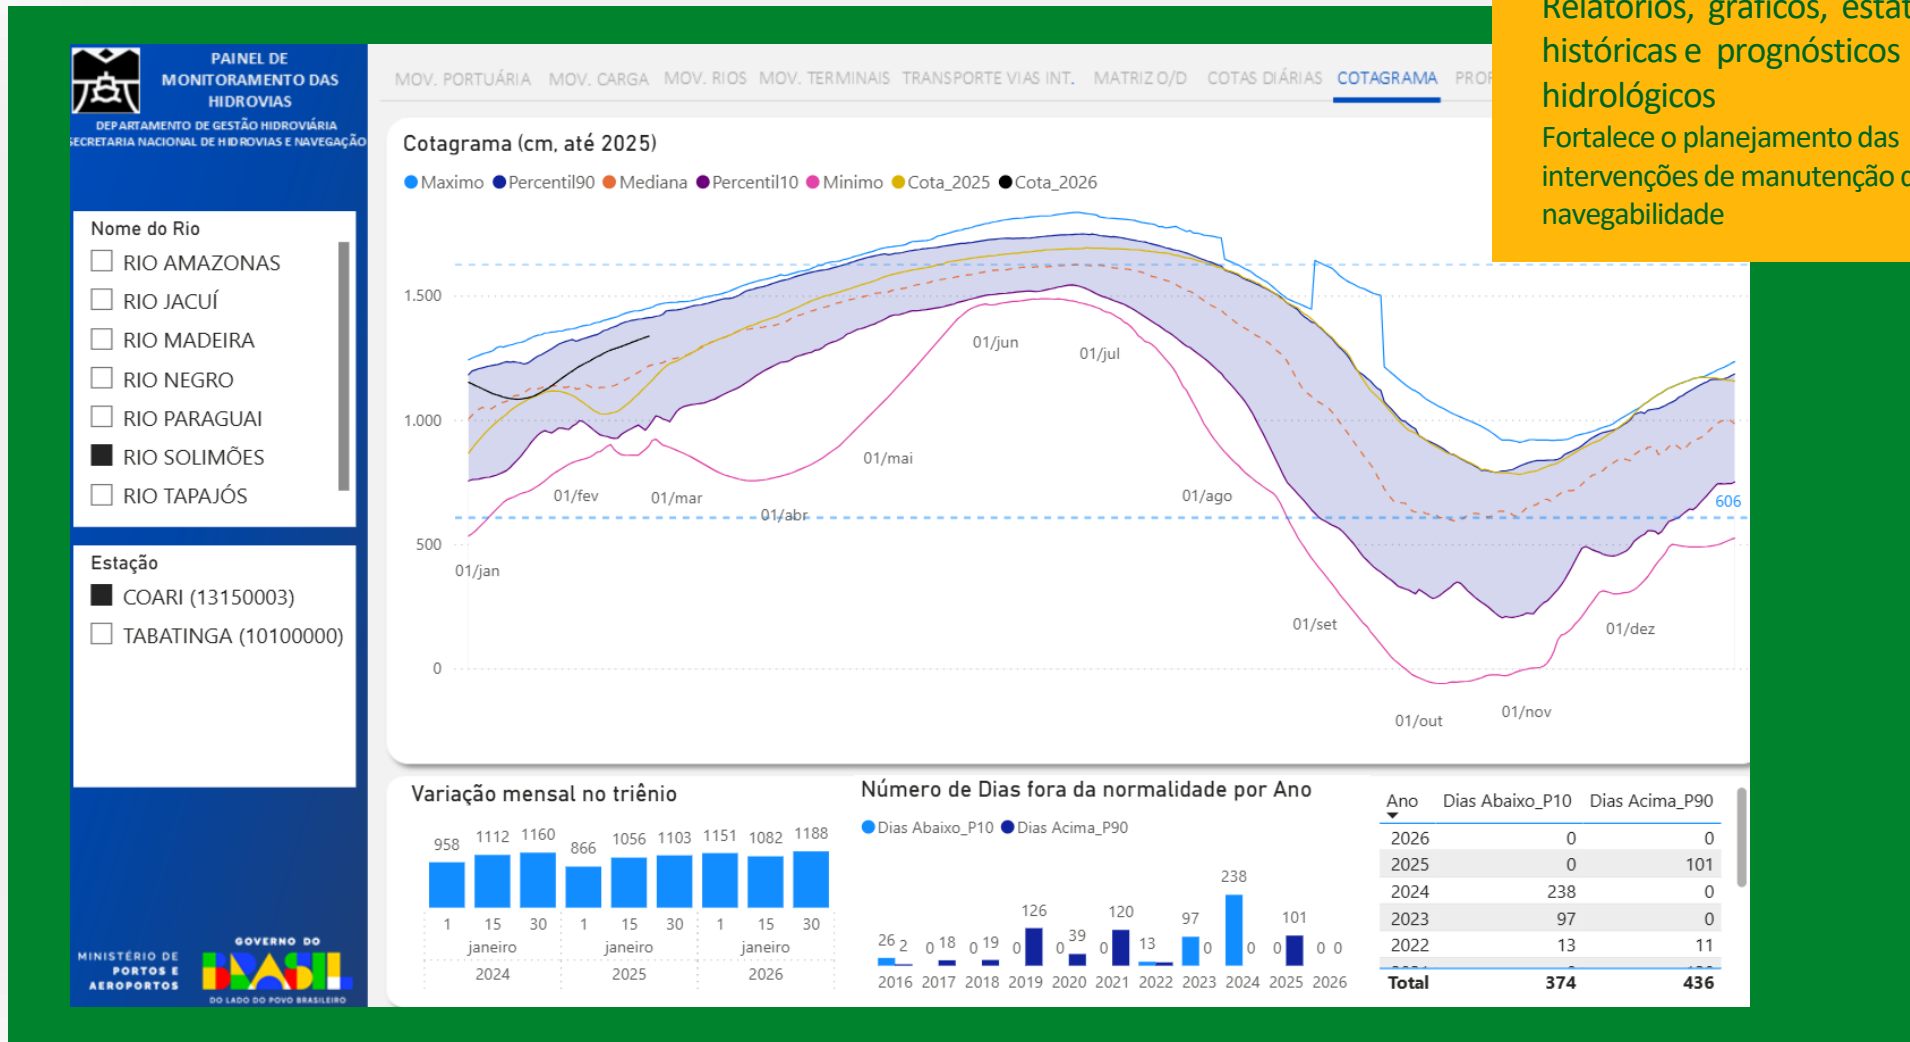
Relatórios, gráficos, estat
históricas e prognósticos
hidrológicos
Fortalece o planejamento das intervenções de manutenção d
navegabilidade

PAINEL DE MONITORAMENTO DAS HIDROVIAS
DEPARTAMENTO DE GESTÃO HIDROVIÁRIA
SECRETARIA NACIONAL DE HIDROVIAS E NAVEGAÇÃO

MOV. PORTUÁRIA MOV. CARGA MOV. RIOS MOV. TERMINAIS TRANSPORTE VIAS INT. MATRIZ O/D COTAS DIÁRIAS COTAGRAMA PROF

Nome do Rio
RIO AMAZONAS
RIO JACUÍ
RIO MADEIRA
RIO NEGRO
RIO PARAGUAI
RIO SOLIMÕES
RIO TAPAJÓS

Estação
COARI (13150003)
TABATINGA (10100000)

MINISTÉRIO DE PORTOS E AEROPORTOS
GOVERNO DO BRASIL
DO LADO DO POVO BRASILEIRO

Cotagrama (cm, até 2025)
Maximo Percentil90 Mediana Percentil10 Minimo Cota_2025 Cota_2026
1.500
1.000
500
0
01/jan 01/fev 01/mar 01/abr 01/mai 01/jun 01/jul 01/ago 01/set 01/out 01/nov 01/dez
606

Variação mensal no triênio
958 1112 1160 866 1056 1103 1151 1082 1188
1 15 30 1 15 30 1 15 30
janeiro janeiro janeiro
2024 2025 2026

Número de Dias fora da normalidade por Ano
Dias Abaixo_P10 Dias Acima_P90
26 2 0 18 0 19 0 126 0 39 0 120 13 97 0 238 0 0 101 0 0
2016 2017 2018 2019 2020 2021 2022 2023 2024 2025 2026

| Ano | Dias Abaixo_P10 | Dias Acima_P90 |
|---|---|---|
| 2026 | 0 | 0 |
| 2025 | 0 | 101 |
| 2024 | 238 | 0 |
| 2023 | 97 | 0 |
| 2022 | 13 | 11 |
| Total | 374 | 436 |